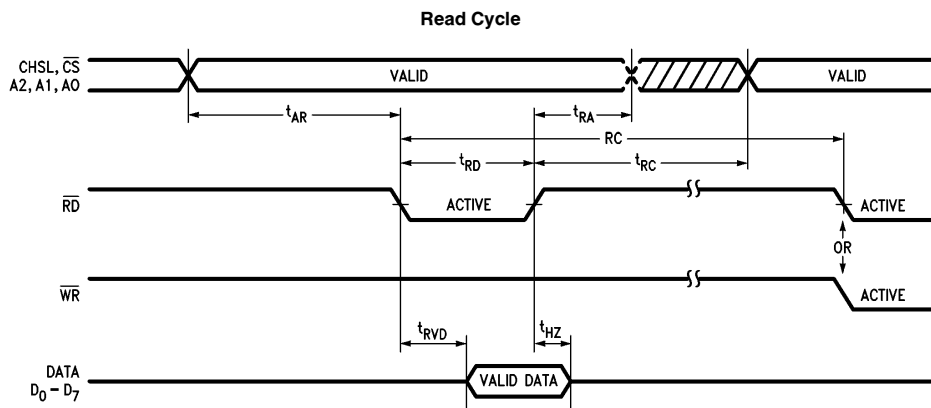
Read Cycle

CHSL, $\overline{CS}$
A2, A1, AO

VALID

VALID

$t_{AR}$

$t_{RA}$

RC

$t_{RD}$

$t_{RC}$

$\overline{RD}$

ACTIVE

ACTIVE

OR

$\overline{WR}$

ACTIVE

$t_{RVD}$

$t_{HZ}$

DATA
$D_0 - D_7$

VALID DATA